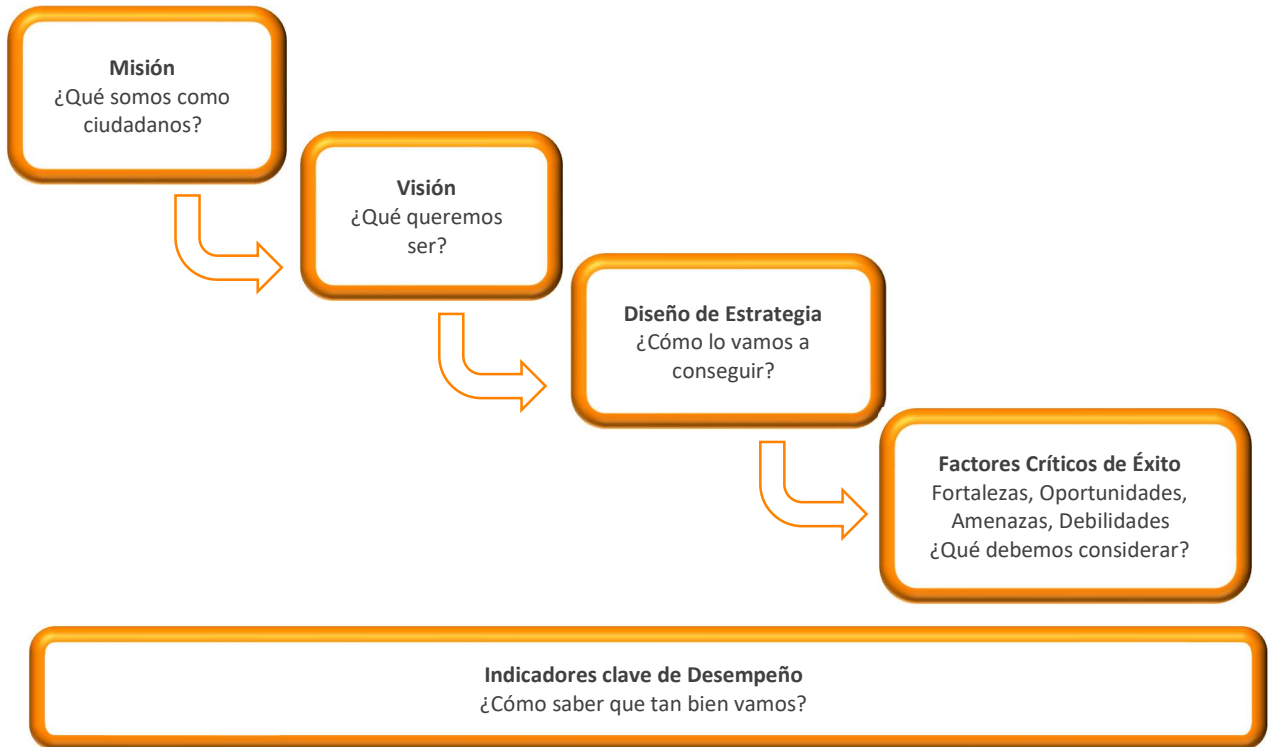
**Misión**
¿Qué somos como ciudadanos?

**Visión**
¿Qué queremos ser?

**Diseño de Estrategia**
¿Cómo lo vamos a conseguir?

**Factores Críticos de Éxito**
Fortalezas, Oportunidades, Amenazas, Debilidades
¿Qué debemos considerar?

**Indicadores clave de Desempeño**
¿Cómo saber que tan bien vamos?